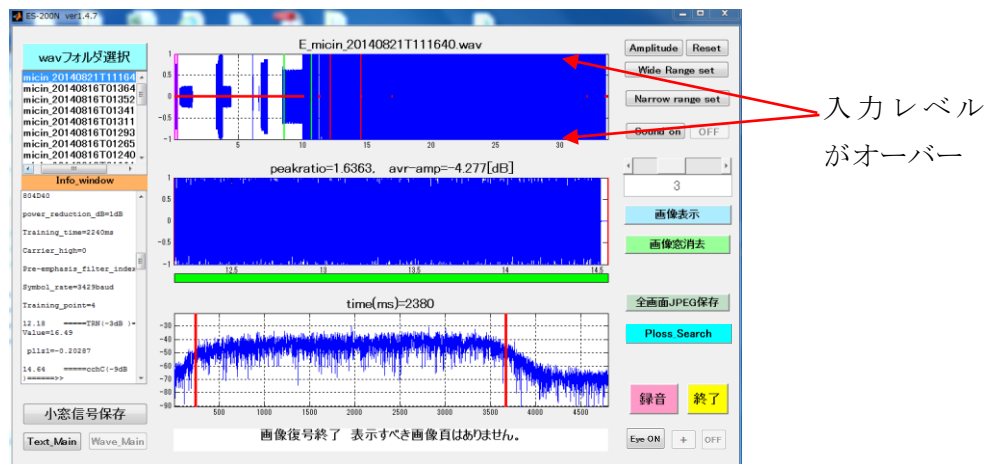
ES-200N ver1.4.7

wavフォルダ選択

micin_20140821T11164
micin_20140816T01364
micin_20140816T01352
micin_20140816T01341
micin_20140816T01311
micin_20140816T01293
micin_20140816T01265
micin_20140816T01240

Info_window

804D40

power_reduction_dB=1dB

Training_time=2240ms

Carrier_high=0

Pre-emphasis_filter_index

Symbol_rate=3429baud

Training_point=4

12.18 =====TRN(-3dB )=
Value=16.49

p11s1=-0.20287

14.64 =====cchC(-9dB
)======>>

小窓信号保存

Text_Main Wave_Main

E_micin_20140821T111640.wav

1
0.5
0
-0.5
-1
5 10 15 20 25 30

peakratio=1.6363, avr-amp=-4.277[dB]

1
0.5
0
-0.5
-1
12.5 13 13.5 14 14.5

time(ms)=2380

-30
-40
-50
-60
-70
-80
-90
500 1000 1500 2000 2500 3000 3500 4000 4500

画像復号終了 表示すべき画像頁はありません。

Amplitude Reset

Wide Range set

Narrow range set

Sound on OFF

3

画像表示

画像窓消去

全画面JPEG保存

Ploss Search

録音 終了

Eye ON + OFF

入力レベル
がオーバー